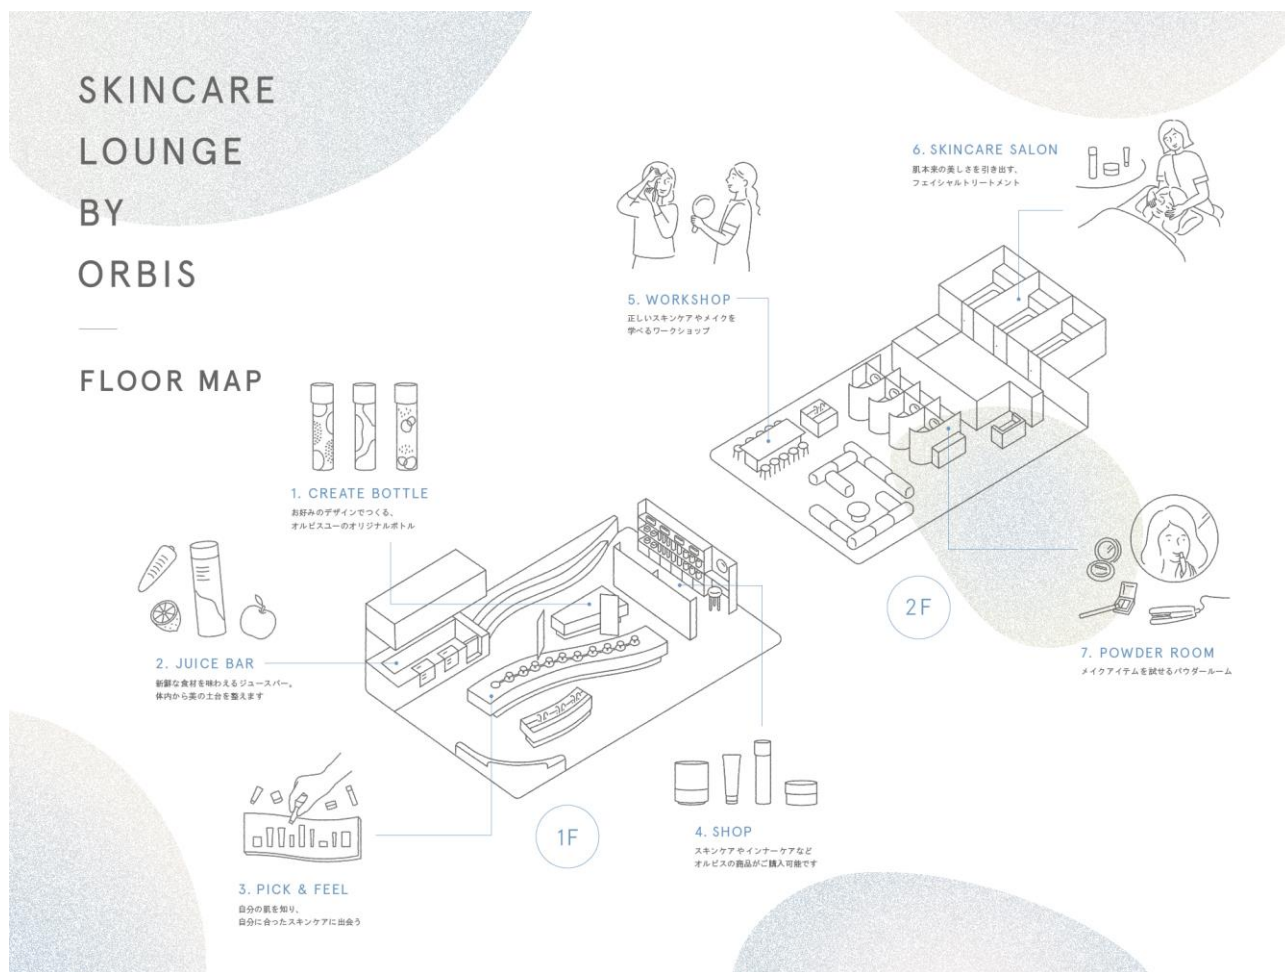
SKINCARE
LOUNGE
BY
ORBIS

FLOOR MAP

6. SKINCARE SALON
肌本来の美しさを引き出す、
フェイシャルトリートメント

5. WORKSHOP
正しいスキンケアやメイクを
学べるワークショップ

1. CREATE BOTTLE
お好みのデザインでつくる、
オルビスユーのオリジナルボトル

2. JUICE BAR
新鮮な食材を味わえるジュースバー。
体内から美の土台を整えます

2F

7. POWDER ROOM
メイクアイテムを試せるパウダールーム

1F

4. SHOP
スキンケアやインナーケアなど
オルビスの商品がご購入可能です

3. PICK & FEEL
自分の肌を知り、
自分に合ったスキンケアに出会う